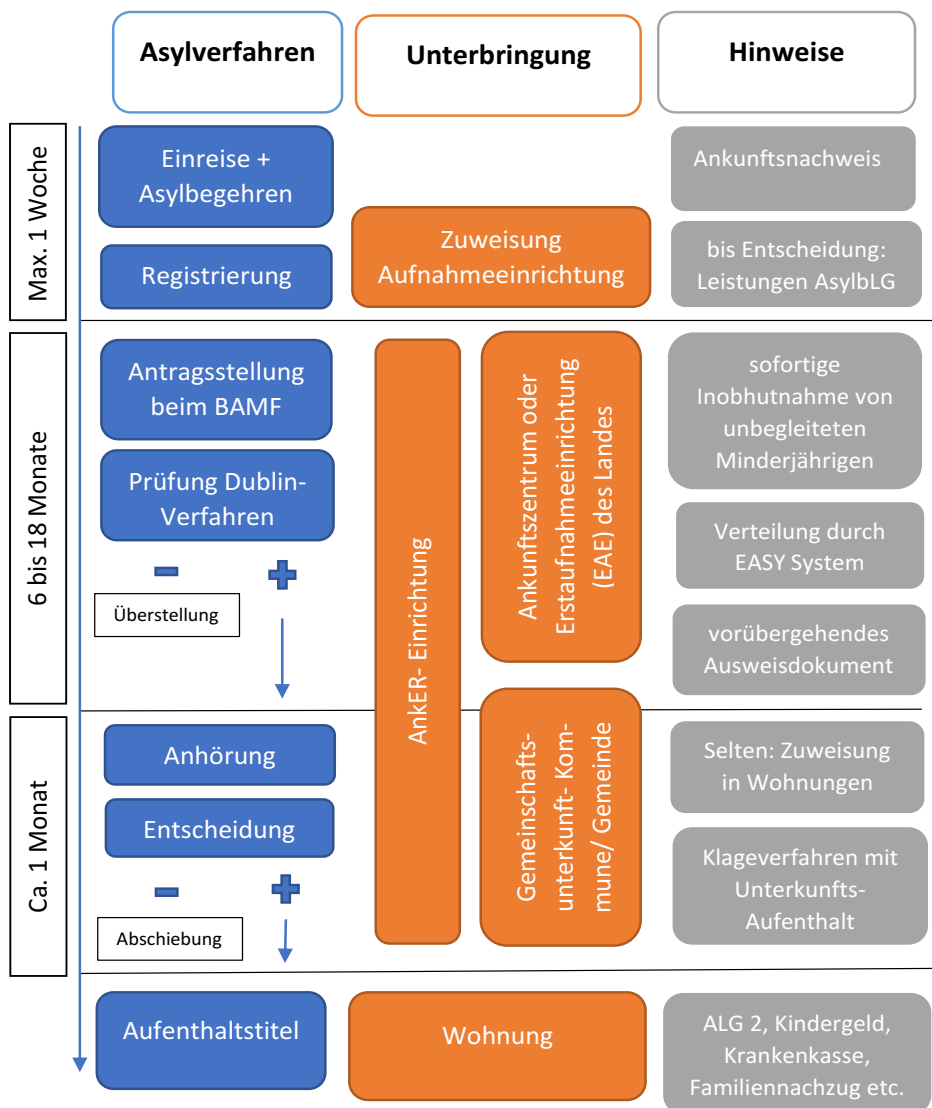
Asylverfahren

Unterbringung

Hinweise

Max. 1 Woche

Einreise + Asylbegehren

Registrierung

Zuweisung Aufnahmeeinrichtung

Ankunftsnachweis

bis Entscheidung: Leistungen AsylbLG

6 bis 18 Monate

Antragsstellung beim BAMF

Prüfung Dublin-Verfahren

−

+

Überstellung

AnkER- Einrichtung

Ankunftszentrum oder Erstaufnahmeeinrichtung (EAE) des Landes

sofortige Inobhutnahme von unbegleiteten Minderjährigen

Verteilung durch EASY System

vorübergehendes Ausweisdokument

Ca. 1 Monat

Anhörung

Entscheidung

−

+

Abschiebung

Gemeinschafts-unterkunft- Kommune/ Gemeinde

Selten: Zuweisung in Wohnungen

Klageverfahren mit Unterkunfts-Aufenthalt

Aufenthaltstitel

Wohnung

ALG 2, Kindergeld, Krankenkasse, Familiennachzug etc.